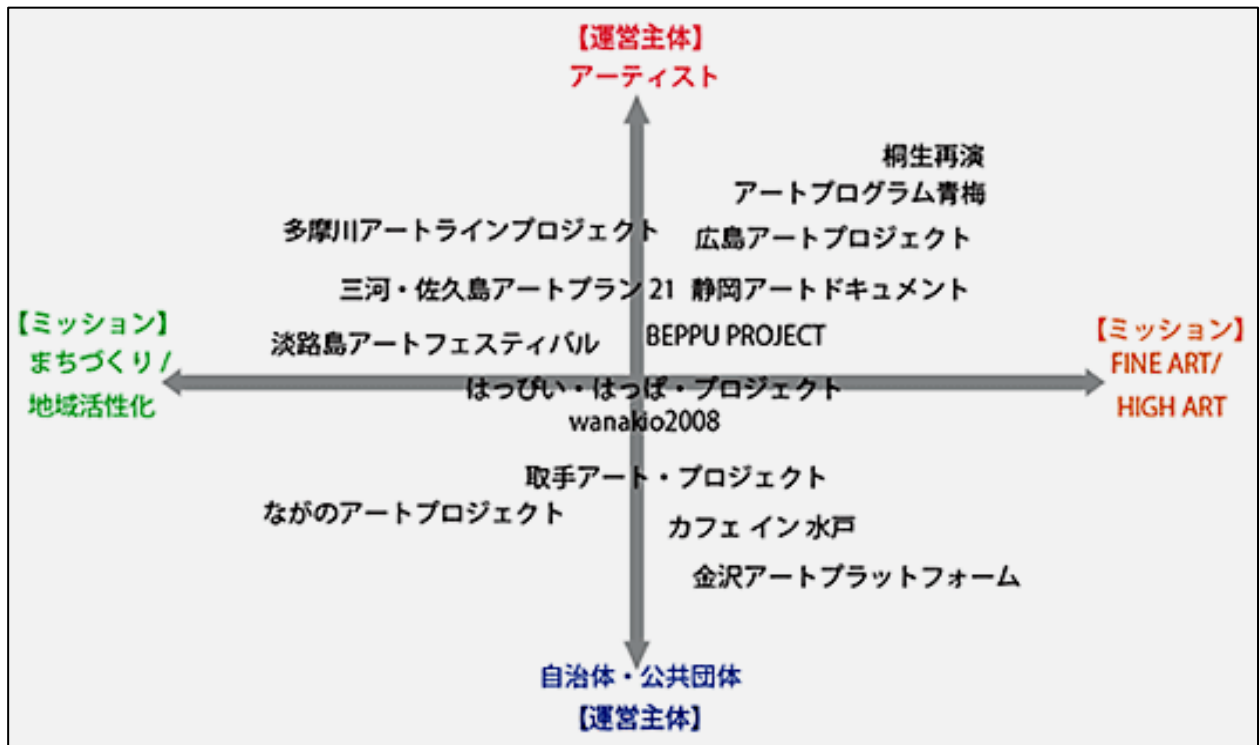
【運営主体】
アーティスト

桐生再演
アートプログラム青梅
多摩川アートラインプロジェクト
広島アートプロジェクト
三河・佐久島アートプラン 21
静岡アートドキュメント
【ミッション】
まちづくり/
地域活性化
淡路島アートフェスティバル
BEPPU PROJECT
【ミッション】
FINE ART/
HIGH ART
はっぴい・はっぱ・プロジェクト
wanakio2008
取手アート・プロジェクト
ながのアートプロジェクト
カフェ イン 水戸
金沢アートプラットフォーム

自治体・公共団体
【運営主体】